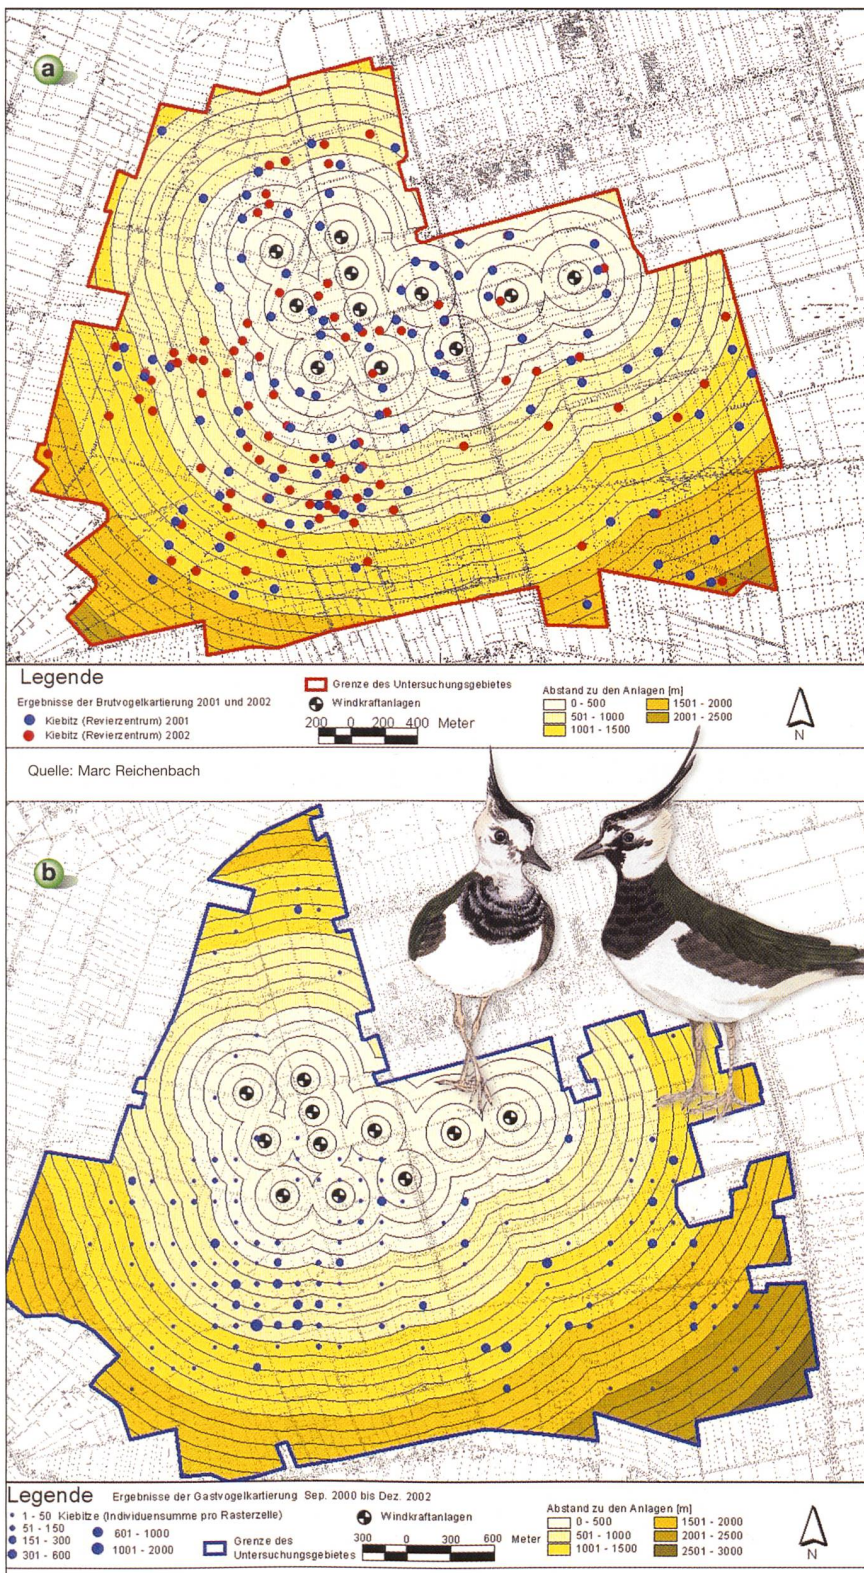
a

Legende
Ergebnisse der Brutvogelkartierung 2001 und 2002
Kiebitz (Revierzentrum) 2001
Kiebitz (Revierzentrum) 2002

Grenze des Untersuchungsgebietes
Windkraftanlagen
200 0 200 400 Meter

Abstand zu den Anlagen [m]
0 - 500
501 - 1000
1001 - 1500
1501 - 2000
2001 - 2500

N

Quelle: Marc Reichenbach

b

Legende Ergebnisse der Gastvogelkartierung Sep. 2000 bis Dez. 2002
1 - 50 Kiebitze (Individuensumme pro Rasterzelle)
51 - 150
151 - 300
301 - 600
601 - 1000
1001 - 2000

Grenze des Untersuchungsgebietes

Windkraftanlagen
300 0 300 600 Meter

Abstand zu den Anlagen [m]
0 - 500
501 - 1000
1001 - 1500
1501 - 2000
2001 - 2500
2501 - 3000

N